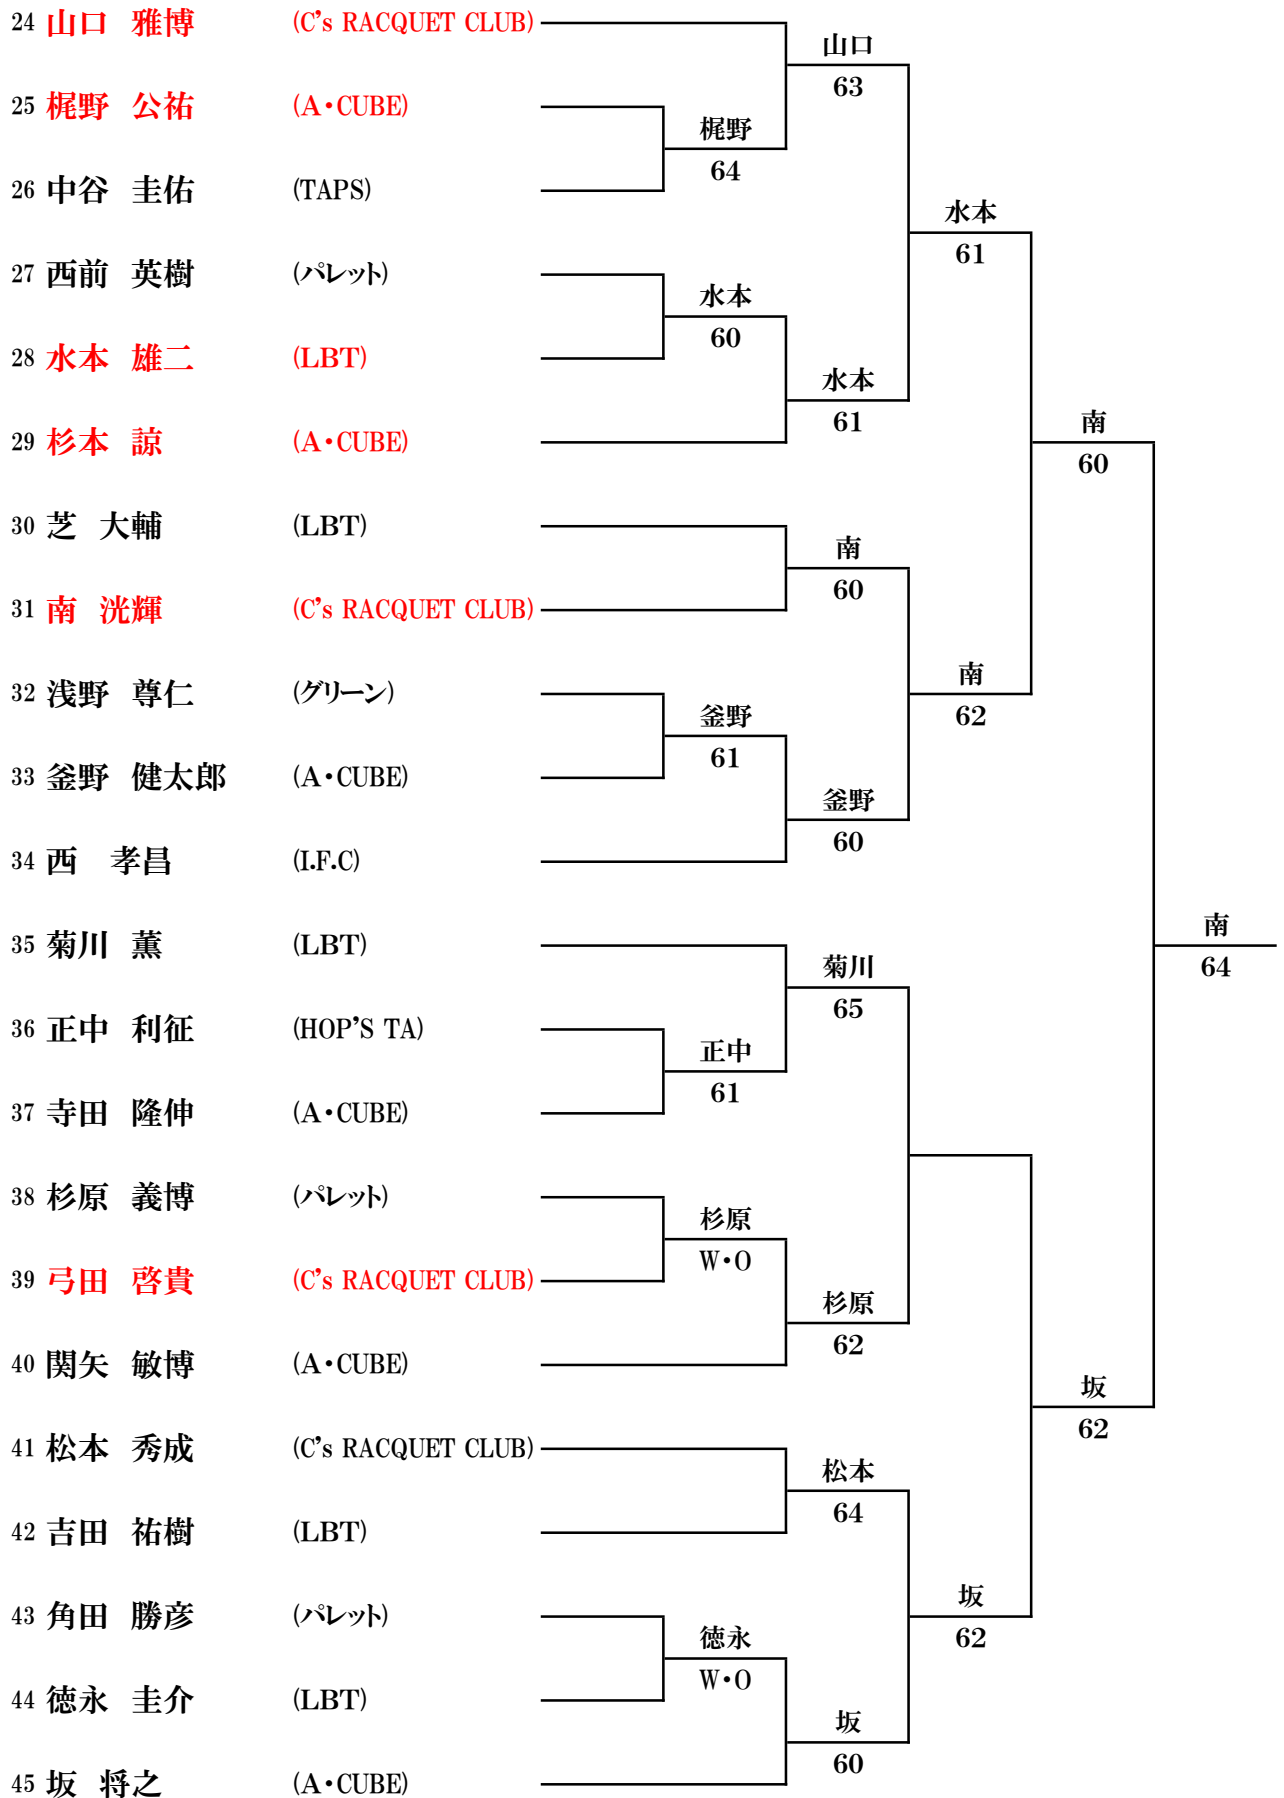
24 山口　雅博　(C's RACQUET CLUB)
25 梶野　公祐　(A・CUBE)
26 中谷　圭佑　(TAPS)
27 西前　英樹　(パレット)
28 水本　雄二　(LBT)
29 杉本　諒　(A・CUBE)
30 芝　大輔　(LBT)
31 南　洸輝　(C's RACQUET CLUB)
32 浅野　尊仁　(グリーン)
33 釜野　健太郎　(A・CUBE)
34 西　孝昌　(I.F.C)
35 菊川　薫　(LBT)
36 正中　利征　(HOP'S TA)
37 寺田　隆伸　(A・CUBE)
38 杉原　義博　(パレット)
39 弓田　啓貴　(C's RACQUET CLUB)
40 関矢　敏博　(A・CUBE)
41 松本　秀成　(C's RACQUET CLUB)
42 吉田　祐樹　(LBT)
43 角田　勝彦　(パレット)
44 徳永　圭介　(LBT)
45 坂　将之　(A・CUBE)

山口 63
梶野 64
水本 61
水本 60
水本 61
南 60
南 60
釜野 61
南 62
釜野 60
南 64
菊川 65
正中 61
杉原 W・O
杉原 62
坂 62
松本 64
坂 62
徳永 W・O
坂 60